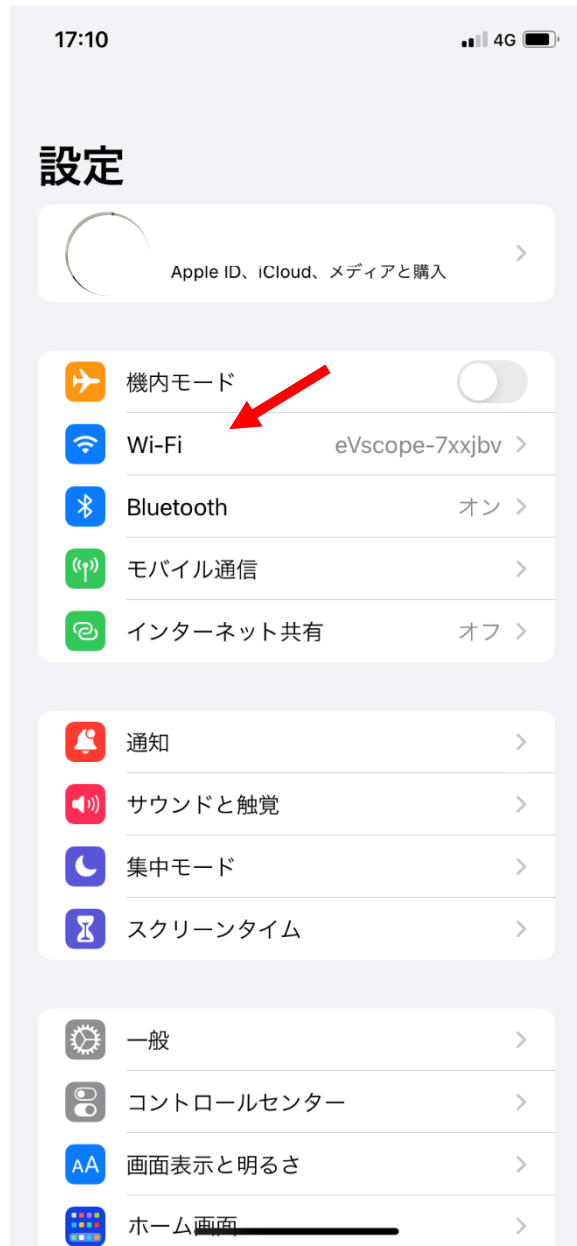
17:10

4G

設定

Apple ID、iCloud、メディアと購入

機内モード

Wi-Fi eVscope-7xxjbv

Bluetooth オン

モバイル通信

インターネット共有 オフ

通知

サウンドと触覚

集中モード

スクリーンタイム

一般

コントロールセンター

AA 画面表示と明るさ

ホーム画面